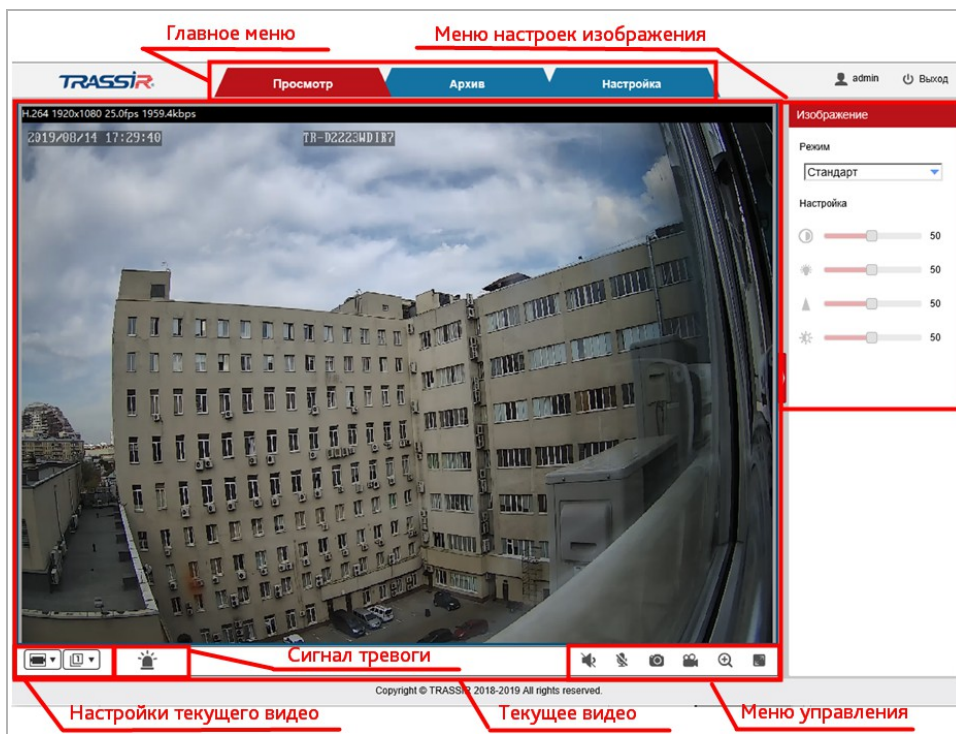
Главное меню

Меню настроек изображения

TRASSIR

Просмотр

Архив

Настройка

admin

Выход

H.264 1920x1080 25.0fps 1959.4kbps

2019/08/14 17:29:40

TR-D2223WDIR7

Изображение

Режим

Стандарт

Настройка

50

50

50

50

Сигнал тревоги

Copyright © TRASSIR 2018-2019 All rights reserved.

Настройки текущего видео

Текущее видео

Меню управления